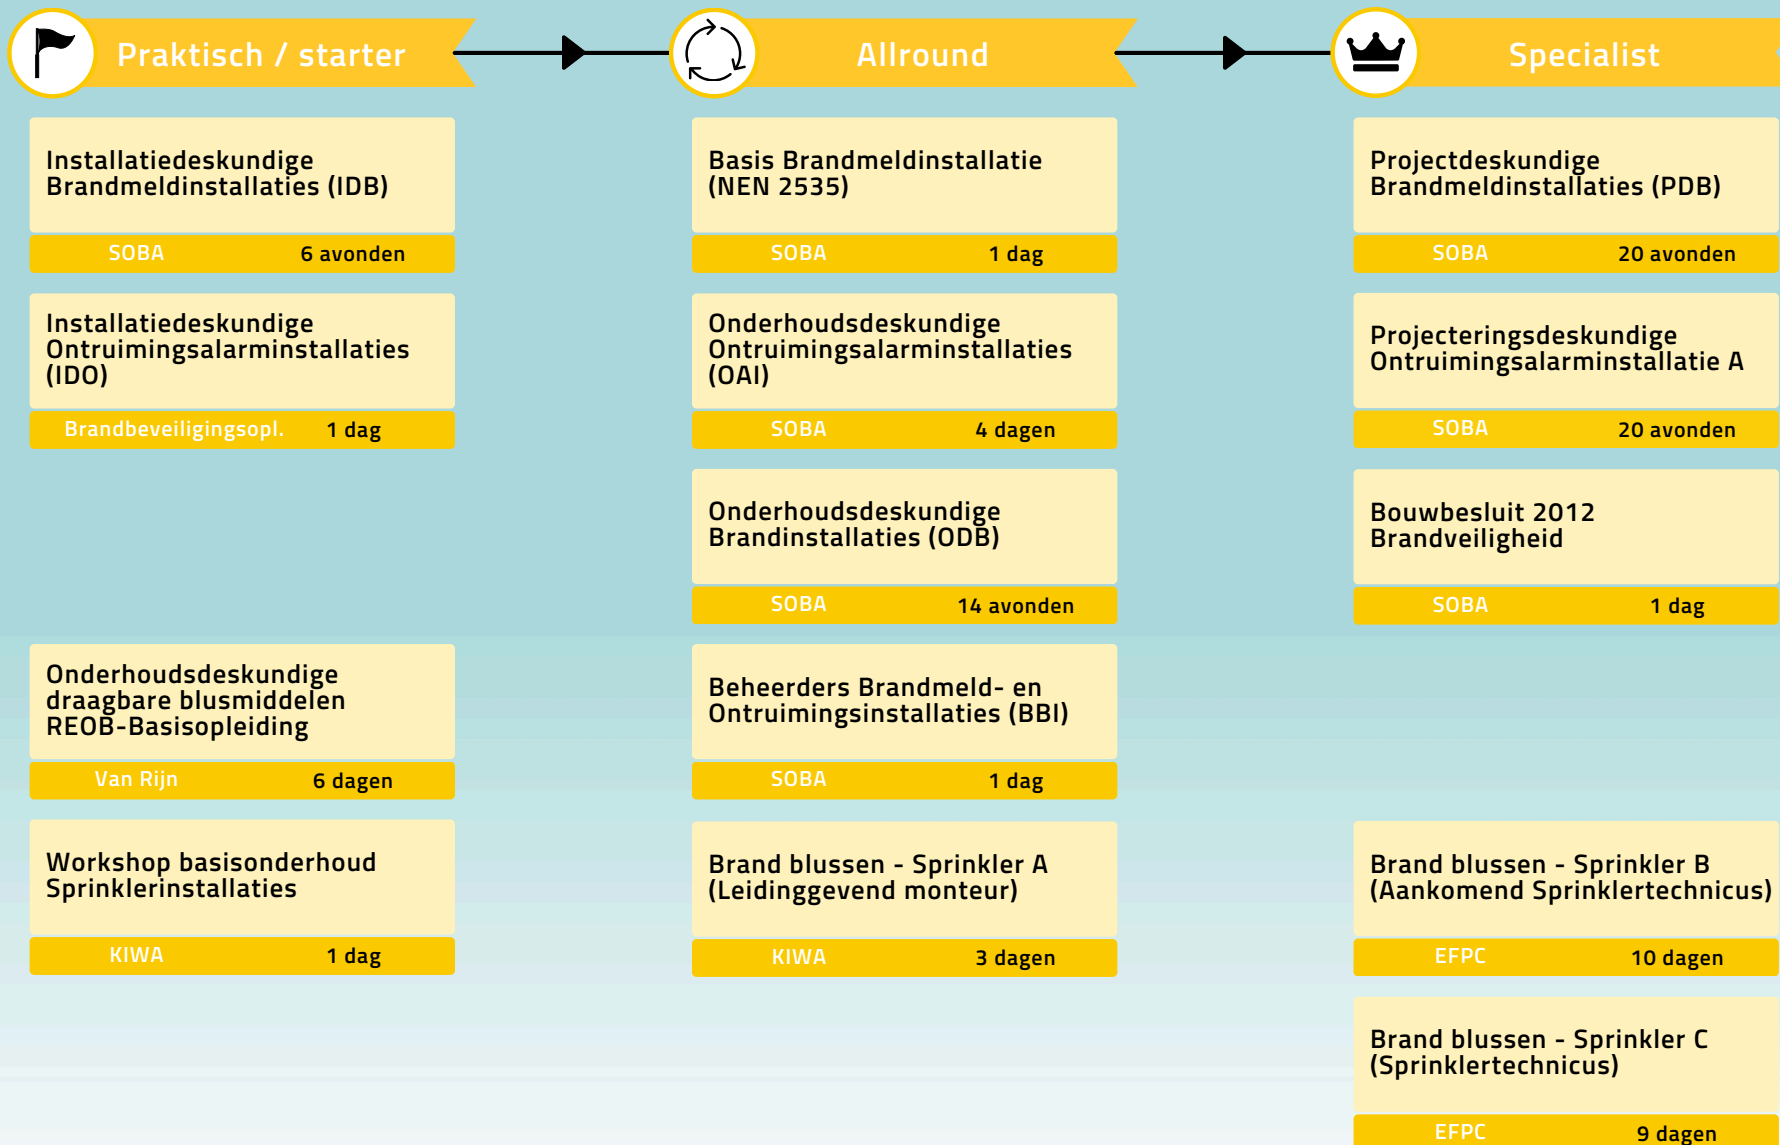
Praktisch / starter

Allround

Specialist

Installatiedeskundige Brandmeldinstallaties (IDB)

SOBA 6 avonden

Installatiedeskundige Ontruimingsalarminstallaties (IDO)

Brandbeveiligingsopl. 1 dag

Onderhoudsdeskundige draagbare blusmiddelen REOB-Basisopleiding

Van Rijn 6 dagen

Workshop basisonderhoud Sprinklerinstallaties

KIWA 1 dag

Basis Brandmeldinstallatie (NEN 2535)

SOBA 1 dag

Onderhoudsdeskundige Ontruimingsalarminstallaties (OAI)

SOBA 4 dagen

Onderhoudsdeskundige Brandinstallaties (ODB)

SOBA 14 avonden

Beheerders Brandmeld- en Ontruimingsinstallaties (BBI)

SOBA 1 dag

Brand blussen - Sprinkler A (Leidinggevend monteur)

KIWA 3 dagen

Projectdeskundige Brandmeldinstallaties (PDB)

SOBA 20 avonden

Projecteringsdeskundige Ontruimingsalarminstallatie A

SOBA 20 avonden

Bouwbesluit 2012 Brandveiligheid

SOBA 1 dag

Brand blussen - Sprinkler B (Aankomend Sprinklertechnicus)

EFPC 10 dagen

Brand blussen - Sprinkler C (Sprinklertechnicus)

EFPC 9 dagen